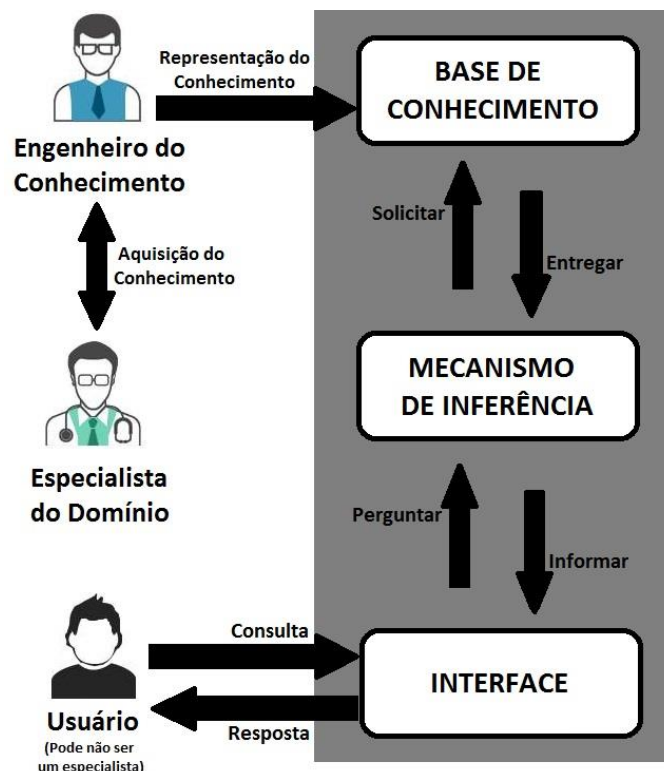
Representação do Conhecimento

BASE DE CONHECIMENTO

Engenheiro do Conhecimento

Aquisição do Conhecimento

Solicitar

Entregar

MECANISMO DE INFERÊNCIA

Especialista do Domínio

Perguntar

Informar

Consulta

INTERFACE

Usuário
(Pode não ser um especialista)

Resposta